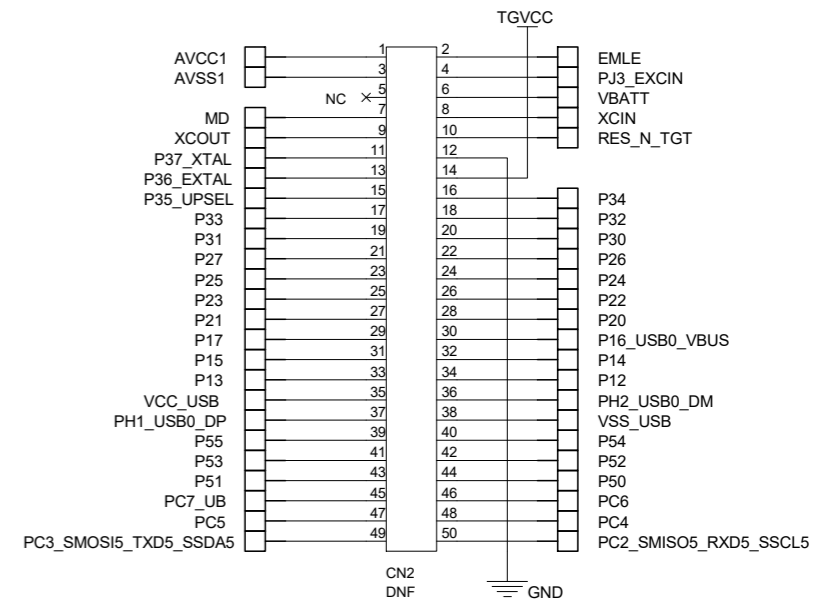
TGVCC

AVCC1
AVSS1
NC
MD
XCOUT
P37_XTAL
P36_EXTAL
P35_UPSEL
P33
P31
P27
P25
P23
P21
P17
P15
P13
VCC_USB
PH1_USB0_DP
P55
P53
P51
PC7_UB
PC5
PC3_SMOSI5_TXD5_SSDA5

1 2
3 4
5 6
7 8
9 10
11 12
13 14
15 16
17 18
19 20
21 22
23 24
25 26
27 28
29 30
31 32
33 34
35 36
37 38
39 40
41 42
43 44
45 46
47 48
49 50

EMLE
PJ3_EXCIN
VBATT
XCIN
RES_N_TGT
P34
P32
P30
P26
P24
P22
P20
P16_USB0_VBUS
P14
P12
PH2_USB0_DM
VSS_USB
P54
P52
P50
PC6
PC4
PC2_SMISO5_RXD5_SSCL5

CN2
DNF
GND